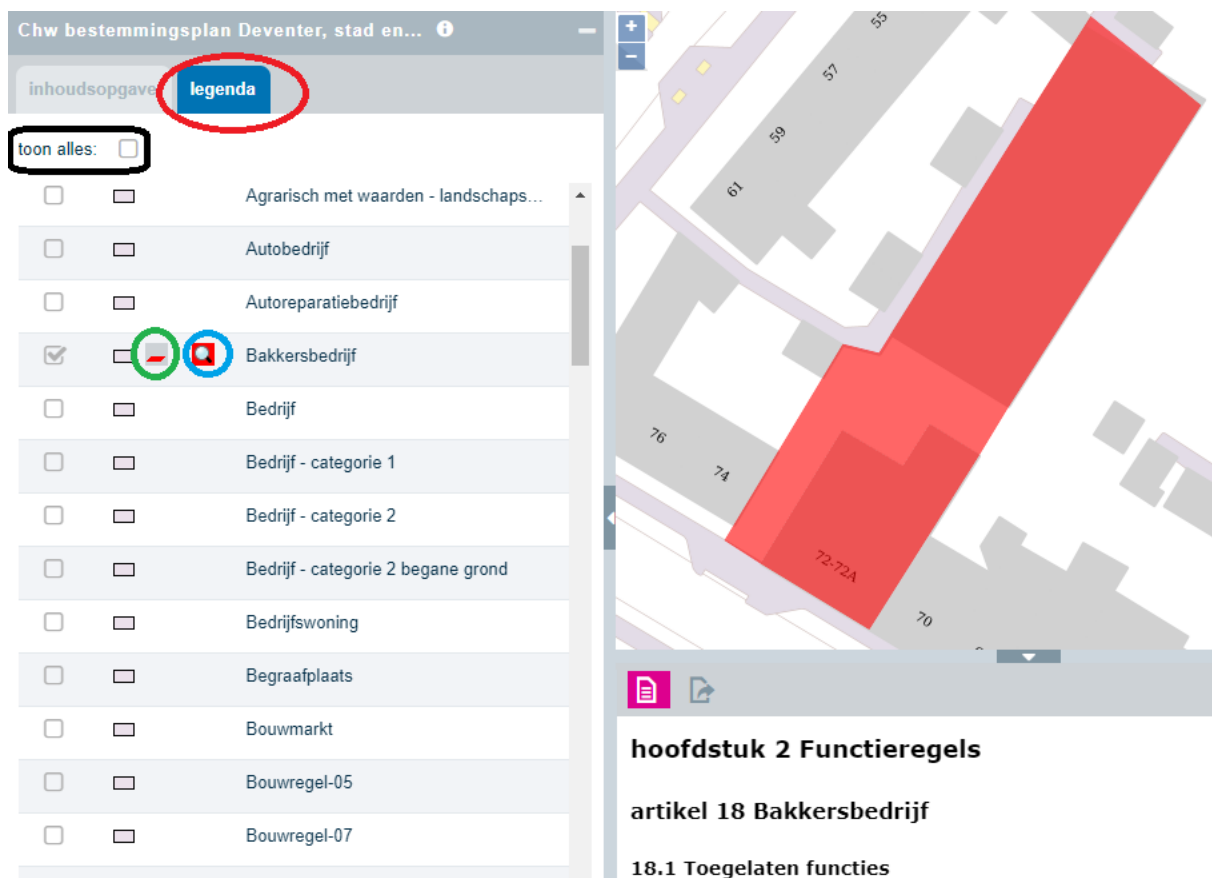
Chw bestemmingsplan Deventer, stad en...

inhoudsopgave legenda

toon alles:

Agrarisch met waarden - landschaps...
Autobedrijf
Autoreparatiebedrijf
Bakkersbedrijf
Bedrijf
Bedrijf - categorie 1
Bedrijf - categorie 2
Bedrijf - categorie 2 begane grond
Bedrijfswoning
Begraafplaats
Bouwmarkt
Bouwregel-05
Bouwregel-07

+
−
55
57
59
61
76
74
72-72A
70

hoofdstuk 2 Functieregels

artikel 18 Bakkersbedrijf

18.1 Toegelaten functies